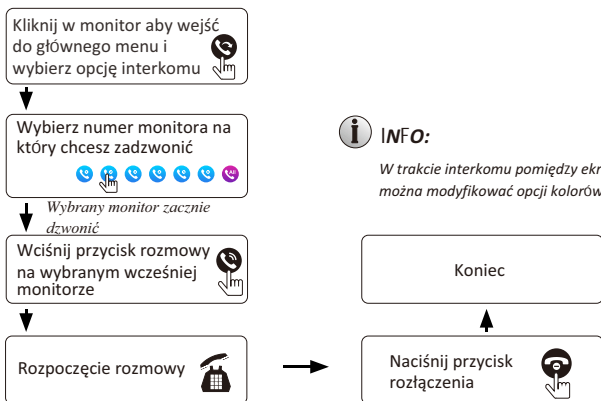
Kliknij w monitor aby wejść do głównego menu i wybierz opcję interkomu

Wybierz numer monitora na który chcesz zadzwonić

Wybrany monitor zacznie dzwonić

Wciśnij przycisk rozmowy na wybranym wcześniej monitorze

Rozpoczęcie rozmowy

INFO:

W trakcie interkomu pomiędzy ekr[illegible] można modyfikować opcji kolorów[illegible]

Koniec

Naciśnij przycisk rozłączenia